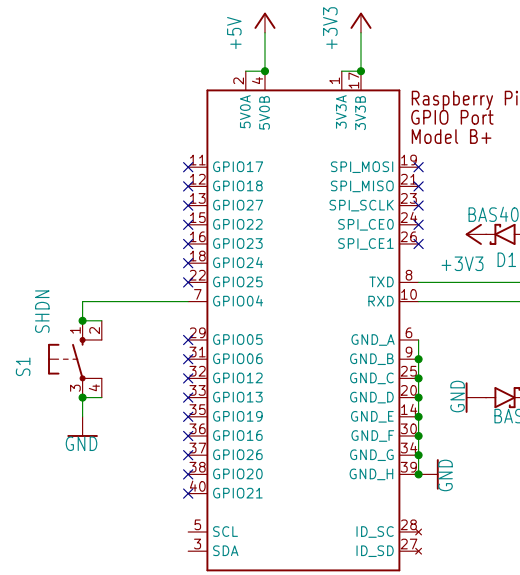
+5V
+3V3
2
4
1
17
5V0A
5V0B
3V3A
3V3B
Raspberry Pi
GPIO Port
Model B+
11 GPIO17
12 GPIO18
13 GPIO27
15 GPIO22
16 GPIO23
18 GPIO24
22 GPIO25
7 GPIO04
SPI_MOSI 19
SPI_MISO 21
SPI_SCLK 23
SPI_CE0 24
SPI_CE1 26
BAS40
D1
+3V3
TXD 8
RXD 10
SHDN
S1
1
2
3
4
GND
29 GPIO05
31 GPIO06
32 GPIO12
33 GPIO13
35 GPIO19
36 GPIO16
37 GPIO26
38 GPIO20
40 GPIO21
GND_A 6
GND_B 9
GND_C 25
GND_D 20
GND_E 14
GND_F 30
GND_G 34
GND_H 39
GND
GND
BAS
5 SCL
3 SDA
ID_SC 28
ID_SD 27